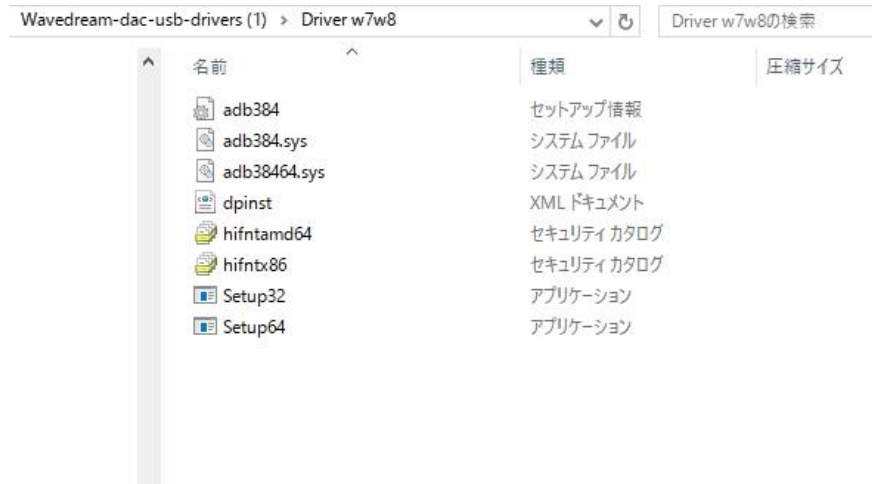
Wavedream-dac-usb-drivers (1) > Driver w7w8

Driver w7w8の検索

| 名前 | 種類 | 圧縮サイズ |
|---|---|---|
| adb384 | セットアップ情報 | |
| adb384.sys | システム ファイル | |
| adb38464.sys | システム ファイル | |
| dpinst | XML ドキュメント | |
| hifntamd64 | セキュリティ カタログ | |
| hifntx86 | セキュリティ カタログ | |
| Setup32 | アプリケーション | |
| Setup64 | アプリケーション | |